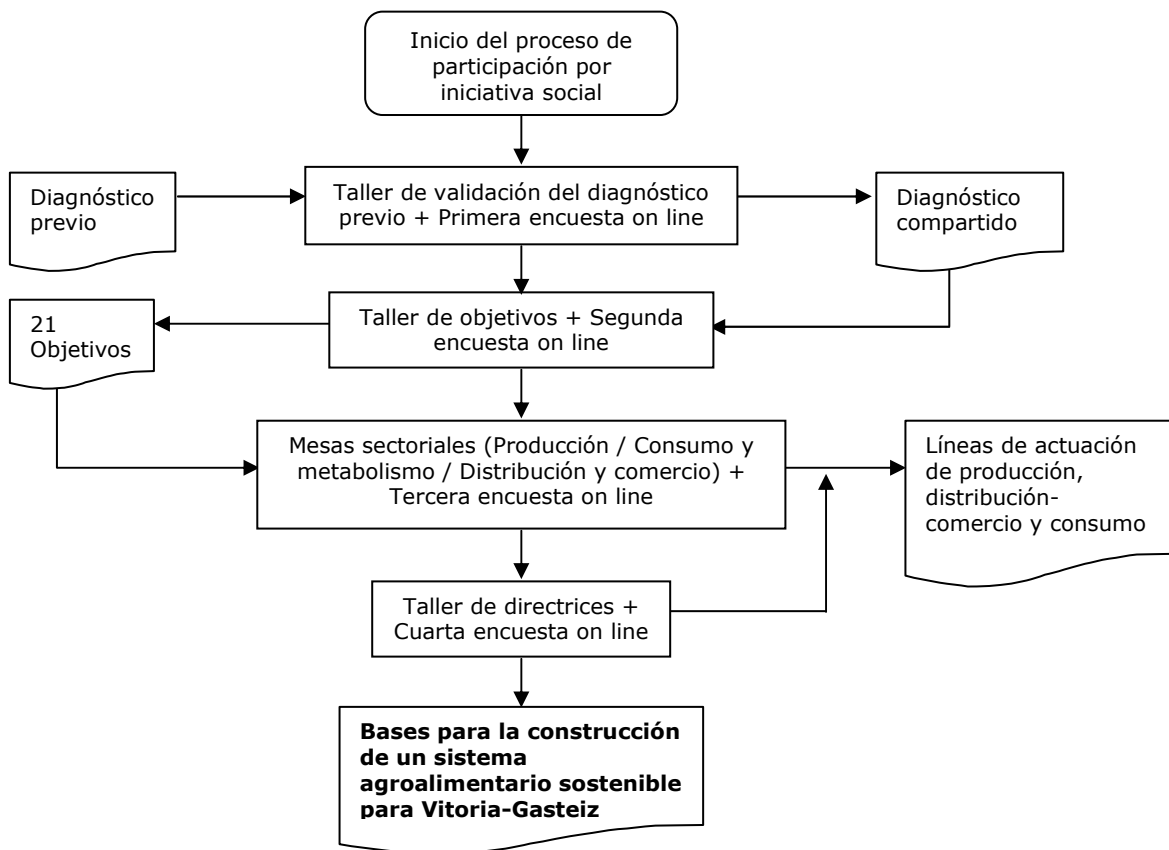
Inicio del proceso de participación por iniciativa social

Diagnóstico previo

Taller de validación del diagnóstico previo + Primera encuesta on line

Diagnóstico compartido

21 Objetivos

Taller de objetivos + Segunda encuesta on line

Mesas sectoriales (Producción / Consumo y metabolismo / Distribución y comercio) + Tercera encuesta on line

Líneas de actuación de producción, distribución-comercio y consumo

Taller de directrices + Cuarta encuesta on line

**Bases para la construcción de un sistema agroalimentario sostenible para Vitoria-Gasteiz**